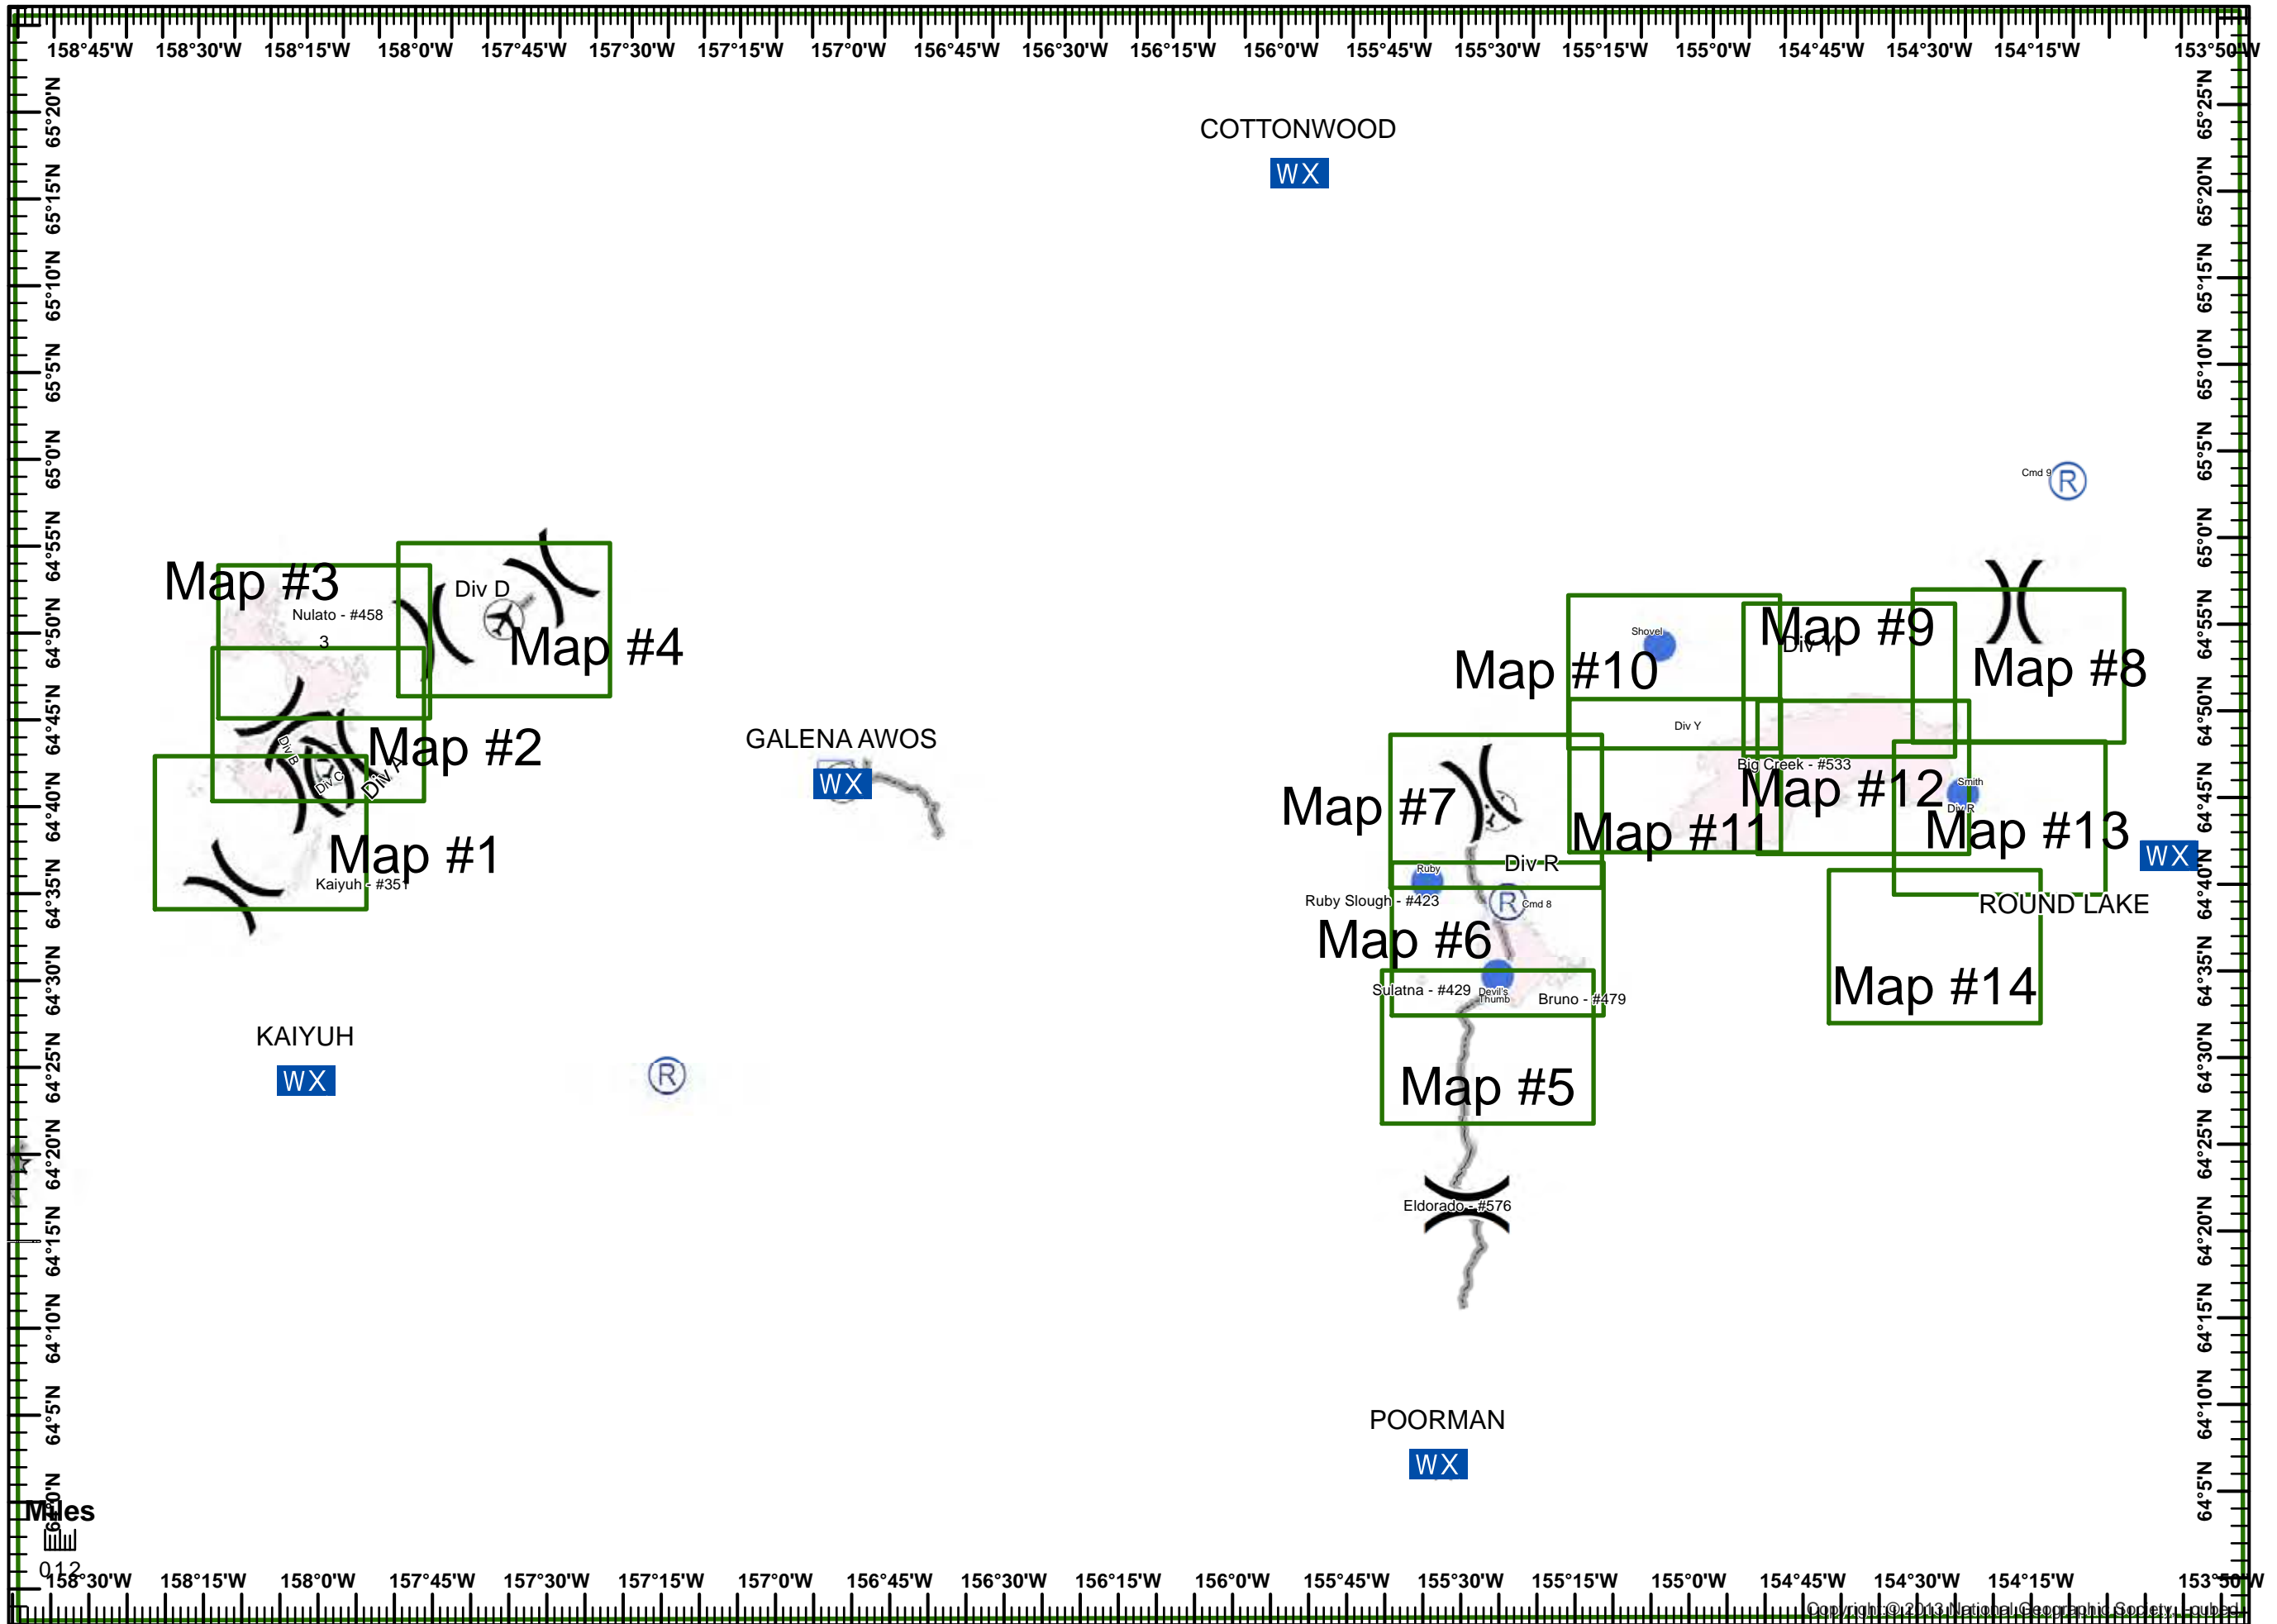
158°45'W 158°30'W 158°15'W 158°0'W 157°45'W 157°30'W 157°15'W 157°0'W 156°45'W 156°30'W 156°15'W 156°0'W 155°45'W 155°30'W 155°15'W 155°0'W 154°45'W 154°30'W 154°15'W 153°50'W

65°20'N 65°15'N 65°10'N 65°5'N 65°0'N 64°55'N 64°50'N 64°45'N 64°40'N 64°35'N 64°30'N 64°25'N 64°20'N 64°15'N 64°10'N 64°5'N 64°0'N

65°25'N 65°20'N 65°15'N 65°10'N 65°5'N 65°0'N 64°55'N 64°50'N 64°45'N 64°40'N 64°35'N 64°30'N 64°25'N 64°20'N 64°15'N 64°10'N 64°5'N

COTTONWOOD
WX

Cmd 9

Map #3
Nulato - #458
3
Div D
Map #4
Map #2
Div B
Div C
Div A
Map #1
Kaiyuh - #351

GALENA AWOS
WX

KAIYUH
WX

Shovel
Map #10
Map #9
Div Y
Map #8
Div Y
Big Creek - #533
Map #12
Smith
Div R
Map #7
Map #11
Map #13
WX
Div R
Ruby
Ruby Slough - #423
Cmd 8
ROUND LAKE
Map #6
Sulatna - #429
Devil's Thumb
Bruno - #479
Map #14
Map #5
Eldorado - #576

POORMAN
WX

Miles
0 1 2

158°30'W 158°15'W 158°0'W 157°45'W 157°30'W 157°15'W 157°0'W 156°45'W 156°30'W 156°15'W 156°0'W 155°45'W 155°30'W 155°15'W 155°0'W 154°45'W 154°30'W 154°15'W 153°50'W

Copyright:© 2013 National Geographic Society, i-cubed